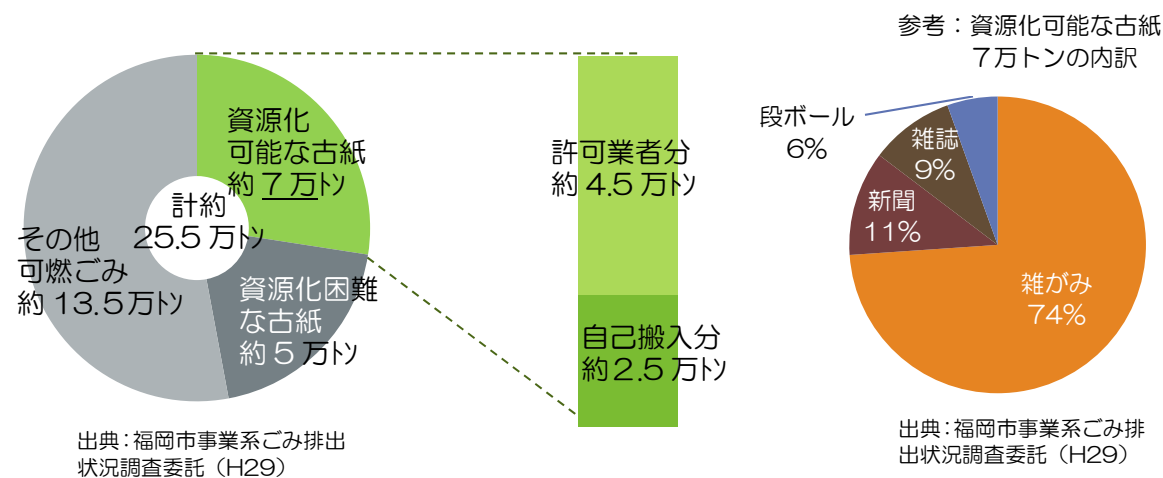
資源化可能な古紙
約 7万トン

計約
25.5 万トン

その他
可燃ごみ
約 13.5万トン

資源化困難な古紙
約 5 万トン

許可業者分
約 4.5 万トン

自己搬入分
約2.5 万トン

出典：福岡市事業系ごみ排出状況調査委託（H29）

参考：資源化可能な古紙
7万トンの内訳

段ボール
6%

雑誌
9%

新聞
11%

雑がみ
74%

出典：福岡市事業系ごみ排出状況調査委託（H29）